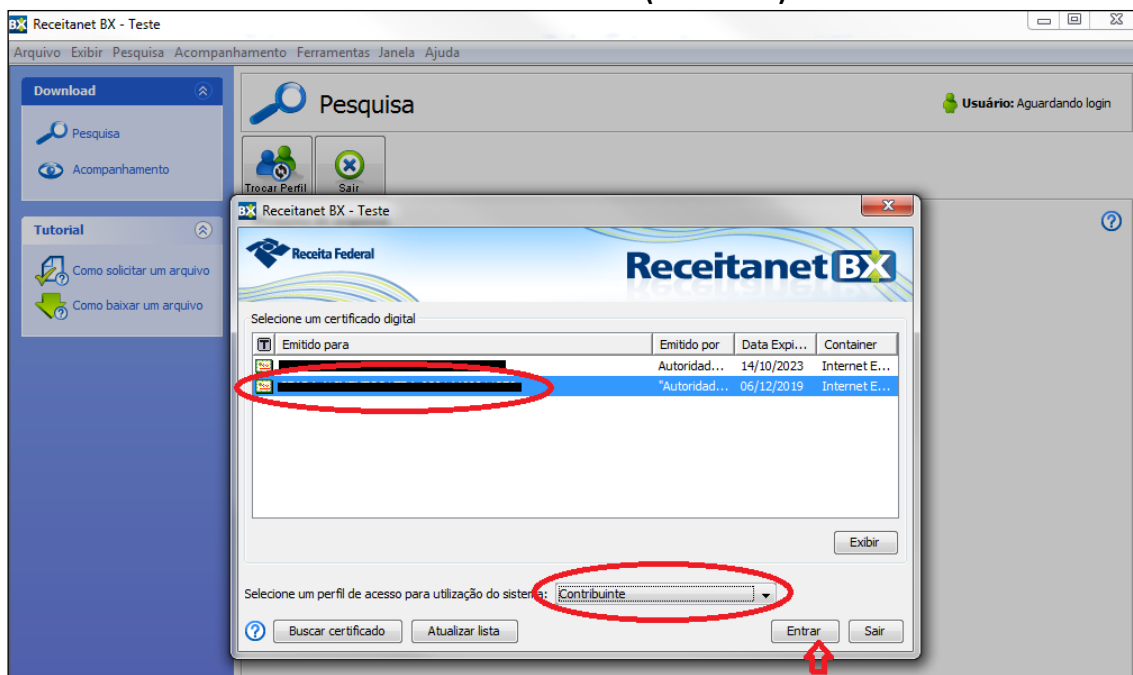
Receitanet BX - Teste

Arquivo Exibir Pesquisa Acompanhamento Ferramentas Janela Ajuda

Download

Pesquisa

Acompanhamento

Tutorial

Como solicitar um arquivo

Como baixar um arquivo

Pesquisa

Usuário: Aguardando login

Trocar Perfil

Sair

Receitanet BX - Teste

Receita Federal

Receitanet BX

Selecione um certificado digital

| T | Emitido para | Emitido por | Data Expi... | Container |
|---|---|---|---|---|
| | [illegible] | Autoridad... | 14/10/2023 | Internet E... |
| | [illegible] | "Autoridad... | 06/12/2019 | Internet E... |

Exibir

Selecione um perfil de acesso para utilização do sistema: Contribuinte

Buscar certificado

Atualizar lista

Entrar

Sair